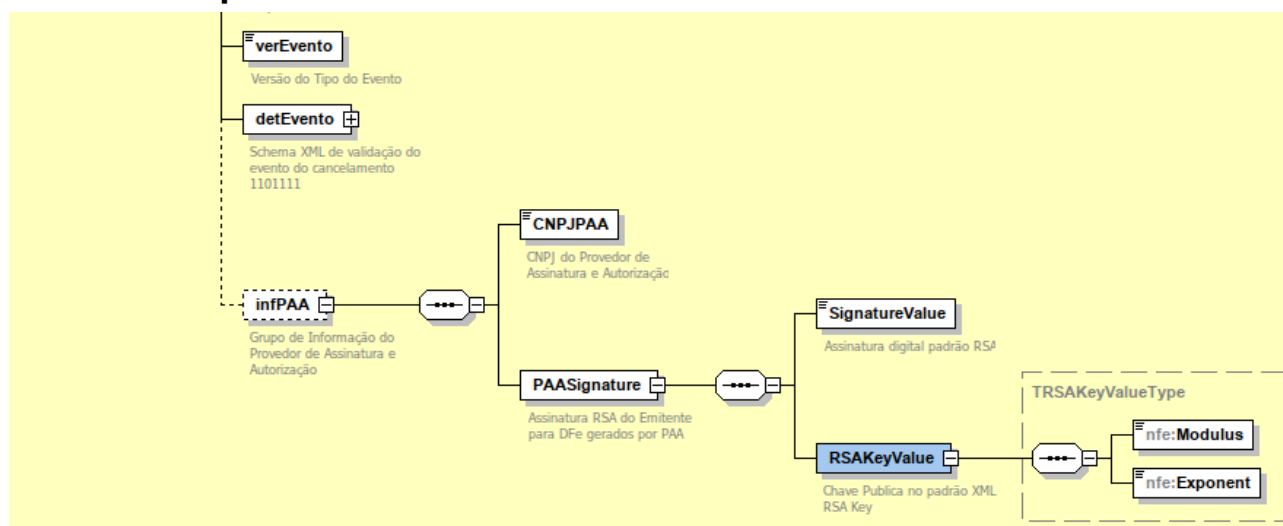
verEvento

Versão do Tipo do Evento

detEvento

Schema XML de validação do evento do cancelamento 1101111

CNPJPAA

CNPJ do Provedor de Assinatura e Autorização

infPAA

Grupo de Informação do Provedor de Assinatura e Autorização

SignatureValue

Assinatura digital padrão RSA

PAASignature

Assinatura RSA do Emitente para DFe gerados por PAA

TRSAKeyValueType

RSAKeyValue

Chave Publica no padrão XML RSA Key

nfe:Modulus

nfe:Exponent